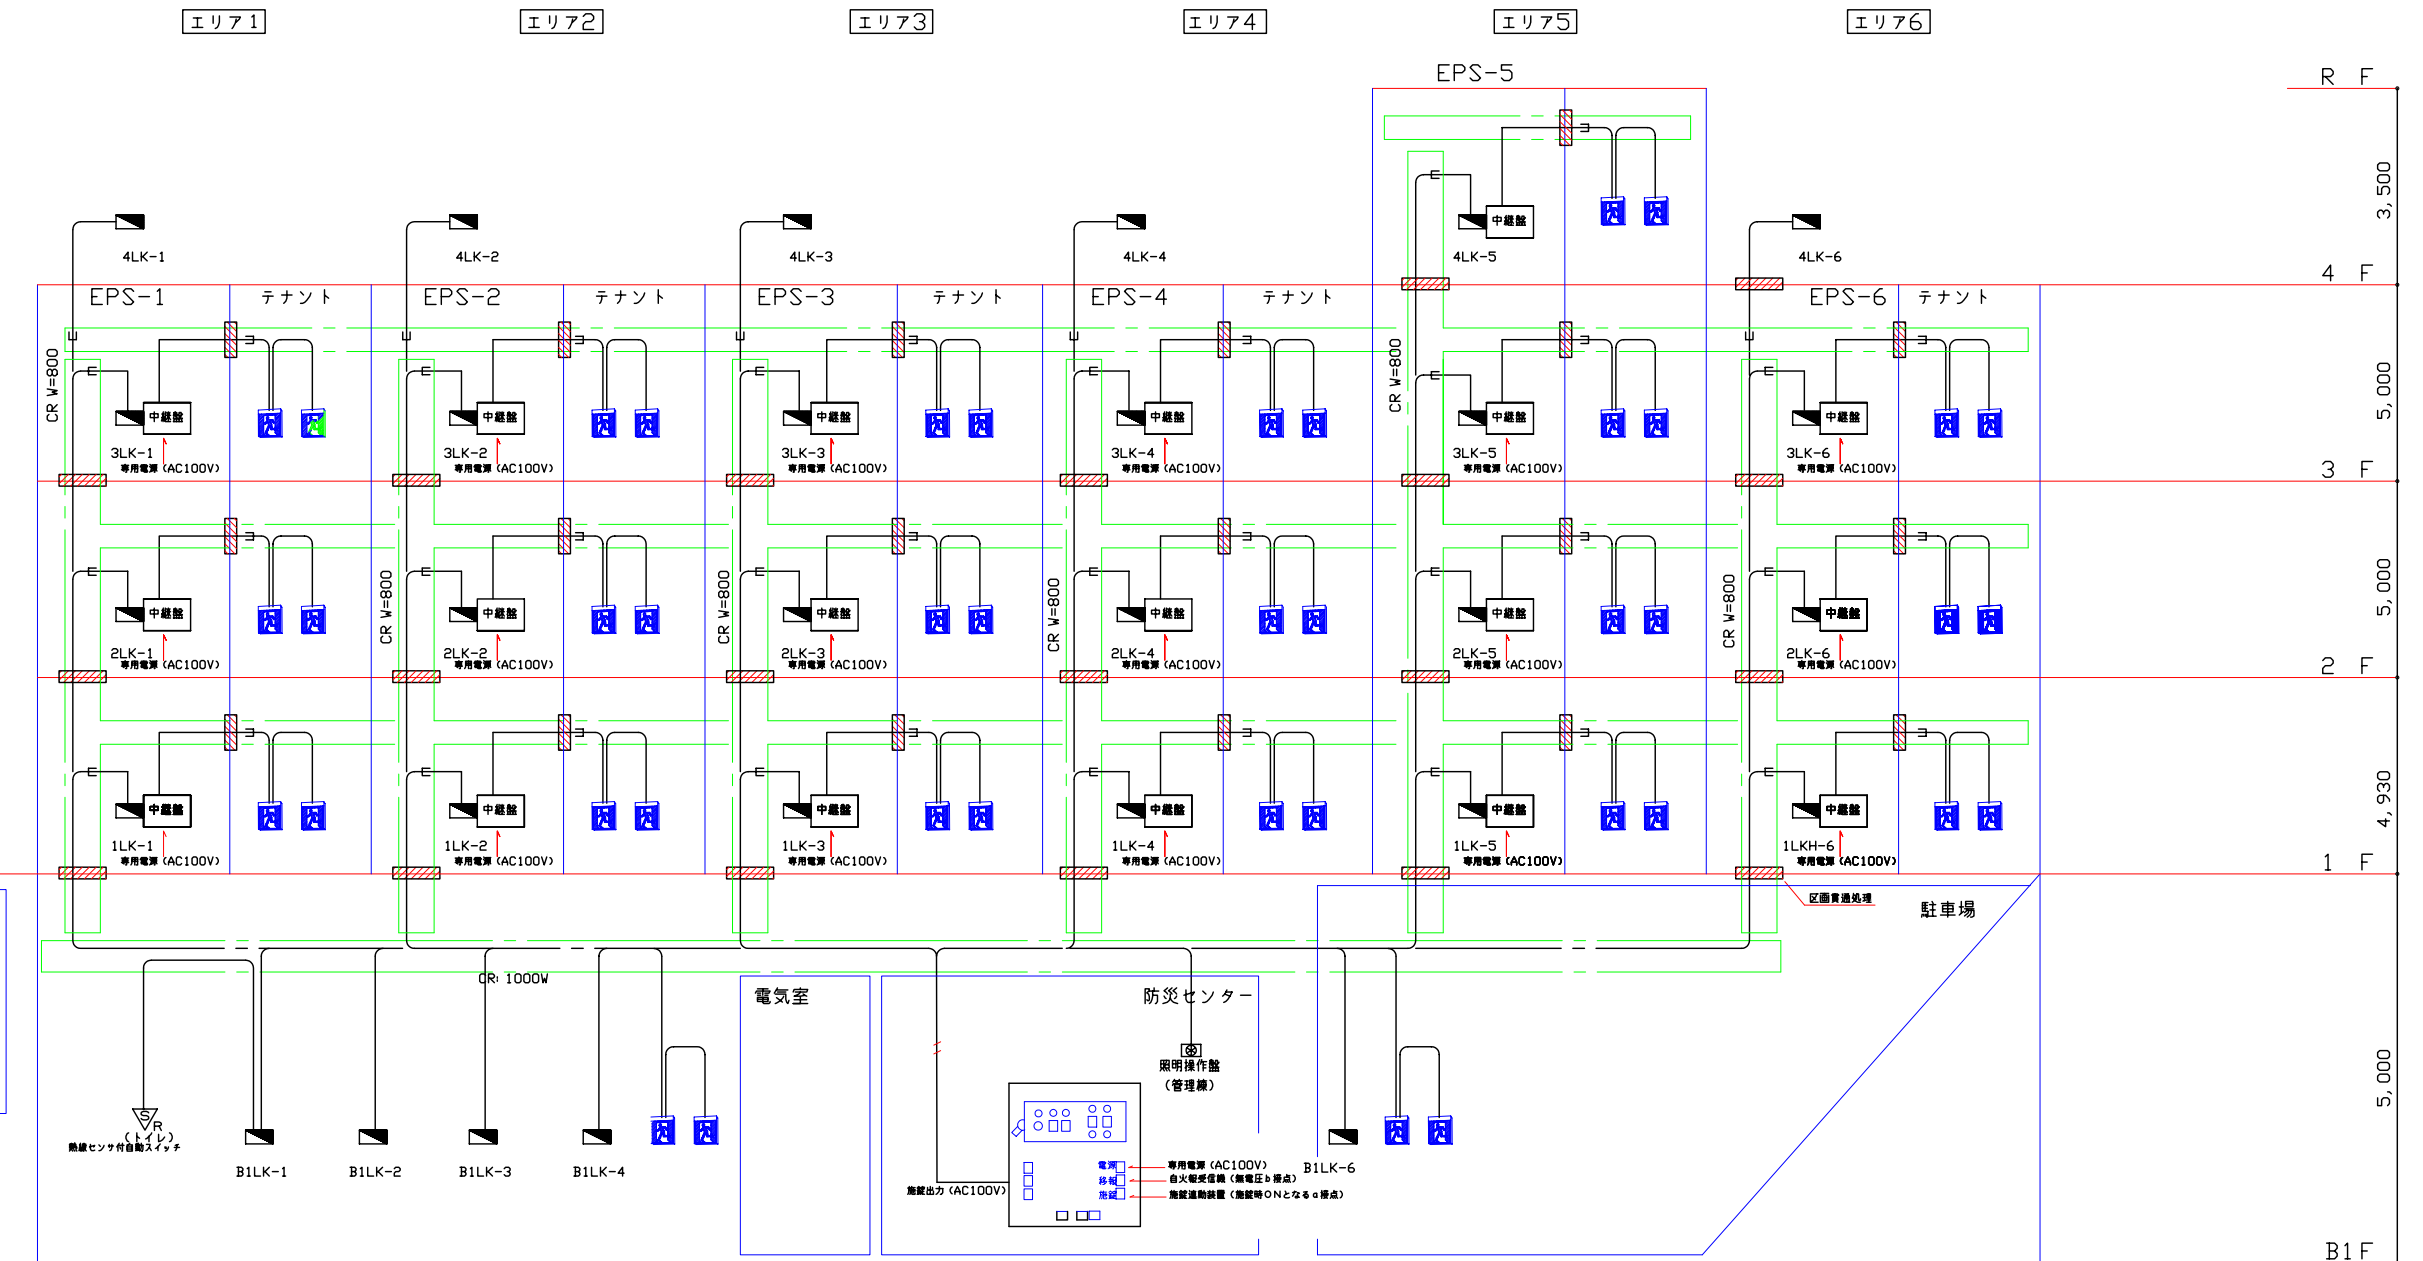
エリア1 エリア2 エリア3 エリア4 エリア5 エリア6

EPS-5

R F

3,500

4LK-1 4LK-2 4LK-3 4LK-4 4LK-5 4LK-6

4 F

EPS-1 テナント EPS-2 テナント EPS-3 テナント EPS-4 テナント EPS-6 テナント

CR W=800

中継盤

3LK-1 専用電源(AC100V) 3LK-2 専用電源(AC100V) 3LK-3 専用電源(AC100V) 3LK-4 専用電源(AC100V) 3LK-5 専用電源(AC100V) 3LK-6 専用電源(AC100V)

5,000

3 F

2LK-1 専用電源(AC100V) 2LK-2 専用電源(AC100V) 2LK-3 専用電源(AC100V) 2LK-4 専用電源(AC100V) 2LK-5 専用電源(AC100V) 2LK-6 専用電源(AC100V)

5,000

2 F

1LK-1 専用電源(AC100V) 1LK-2 専用電源(AC100V) 1LK-3 専用電源(AC100V) 1LK-4 専用電源(AC100V) 1LK-5 専用電源(AC100V) 1LKH-6 専用電源(AC100V)

4,930

1 F

区画貫通処理

駐車場

CR 1000W

電気室

防災センター

照明操作盤 (管理棟)

S R (トイレ) 熱線センサ付自動スイッチ

B1LK-1 B1LK-2 B1LK-3 B1LK-4 B1LK-6

施錠出力(AC100V)

電源 移報 施錠

専用電源(AC100V)
自火報受信機(無電圧b接点)
施錠連動装置(施錠時ONとなるa接点)

5,000

B1F